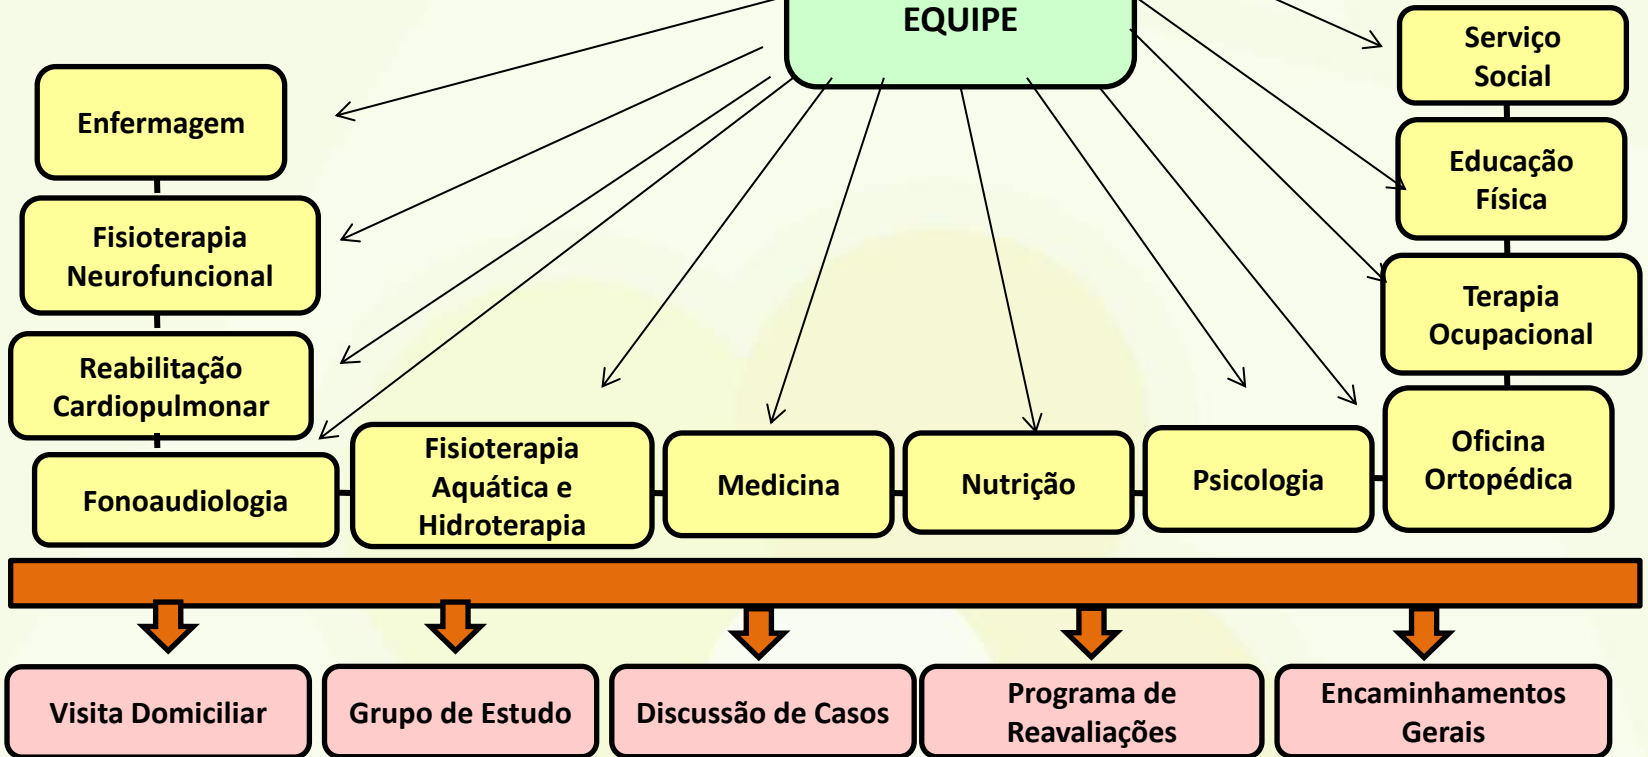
EQUIPE

Enfermagem

Fisioterapia Neurofuncional

Reabilitação Cardiopulmonar

Fonoaudiologia

Fisioterapia Aquática e Hidroterapia

Medicina

Nutrição

Psicologia

Serviço Social

Educação Física

Terapia Ocupacional

Oficina Ortopédica

Visita Domiciliar

Grupo de Estudo

Discussão de Casos

Programa de Reavaliações

Encaminhamentos Gerais